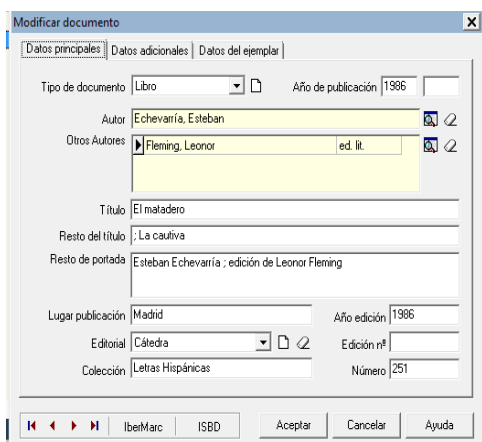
Modificar documento
X

Datos principales | Datos adicionales | Datos del ejemplar

Tipo de documento Libro
Año de publicación 1986

Autor Echevarría, Esteban
Otros Autores Fleming, Leonor ed. lit.

Título El matadero
Resto del título ; La cautiva
Resto de portada Esteban Echevarría ; edición de Leonor Fleming

Lugar publicación Madrid
Año edición 1986
Editorial Cátedra
Edición nº
Colección Letras Hispánicas
Número 251

IberMarc ISBD Aceptar Cancelar Ayuda